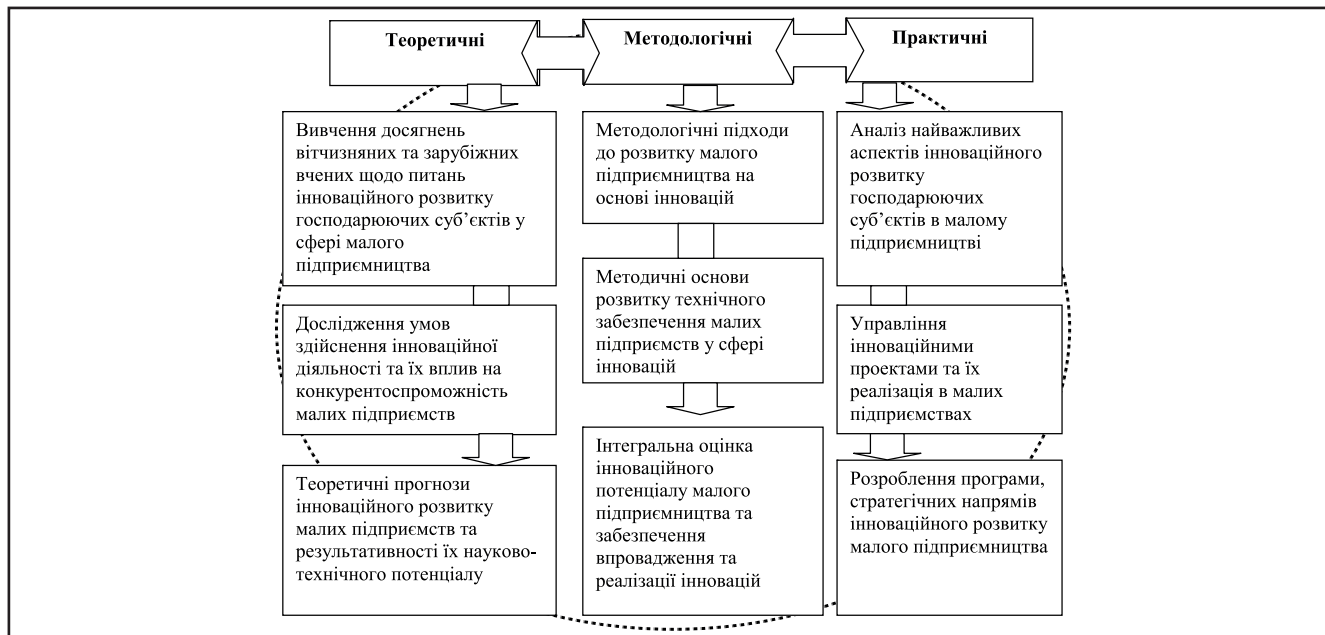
Теоретичні

Методологічні

Практичні

Вивчення досягнень вітчизняних та зарубіжних вчених щодо питань інноваційного розвитку господарюючих суб'єктів у сфері малого підприємництва

Дослідження умов здійснення інноваційної діяльності та їх вплив на конкурентоспроможність малих підприємств

Теоретичні прогнози інноваційного розвитку малих підприємств та результативності їх науково-технічного потенціалу

Методологічні підходи до розвитку малого підприємництва на основі інновацій

Методичні основи розвитку технічного забезпечення малих підприємств у сфері інновацій

Інтегральна оцінка інноваційного потенціалу малого підприємництва та забезпечення впровадження та реалізації інновацій

Аналіз найважливих аспектів інноваційного розвитку господарюючих суб'єктів в малому підприємництві

Управління інноваційними проектами та їх реалізація в малих підприємствах

Розроблення програми, стратегічних напрямів інноваційного розвитку малого підприємництва